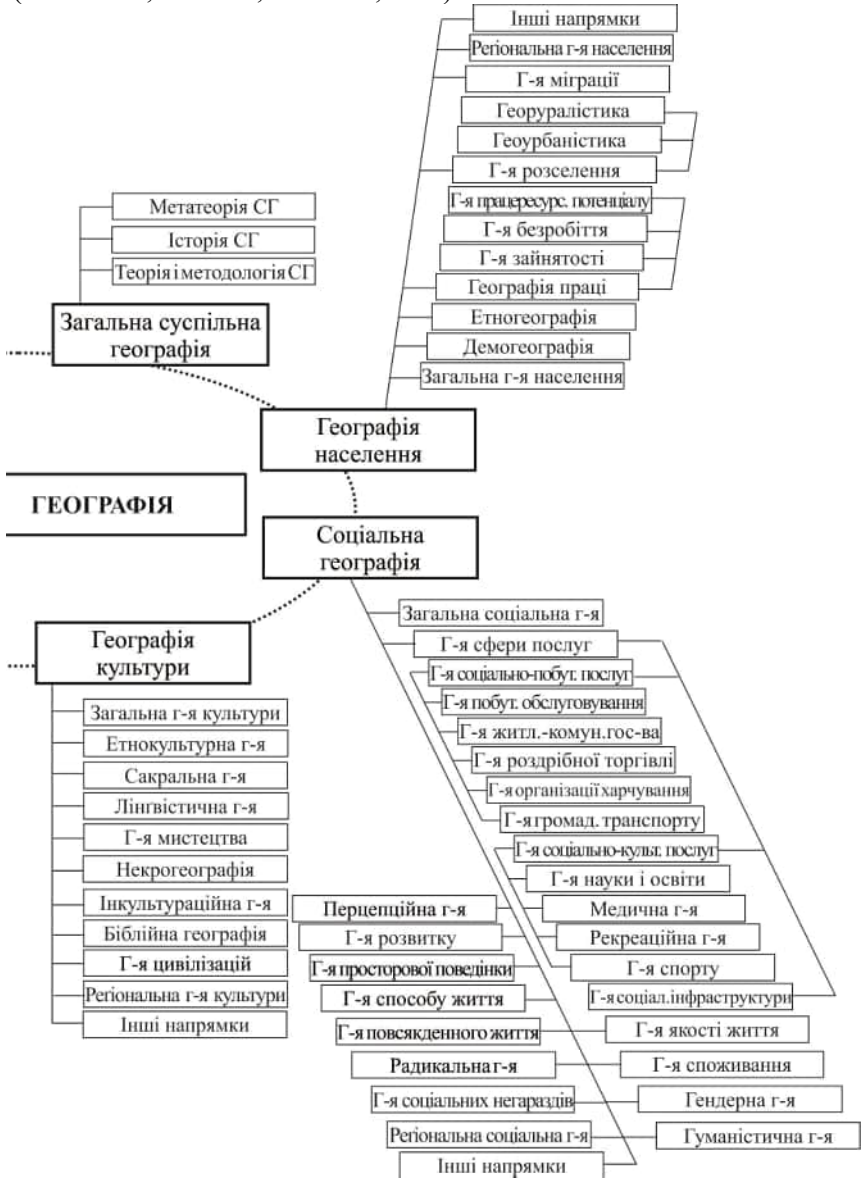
Інші напрямки
Регіональна г-я населення
Г-я міграції
Георуралістика
Геоурбаністика
Г-я розселення
Г-я працересурс. потенціалу
Г-я безробіття
Г-я зайнятості
Географія праці
Етногеографія
Демогеографія
Загальна г-я населення

Метатеорія СГ
Історія СГ
Теорія і методологія СГ

Загальна суспільна географія

Географія населення

ГЕОГРАФІЯ

Соціальна географія

Загальна соціальна г-я
Г-я сфери послуг
Г-я соціально-побут. послуг
Г-я побут. обслуговування
Г-я житл.-комун.гос-ва
Г-я роздрібної торгівлі
Г-я організації харчування
Г-я громад. транспорту
Г-я соціально-культ. послуг
Г-я науки і освіти
Медична г-я
Рекреаційна г-я
Г-я спорту
Г-я соціал.інфраструктури
Г-я якості життя
Г-я споживання
Гендерна г-я
Гуманістична г-я

Географія культури

Загальна г-я культури
Етнокультурна г-я
Сакральна г-я
Лінгвістична г-я
Г-я мистецтва
Некрогеографія
Інкультураційна г-я
Біблійна географія
Г-я цивілізацій
Регіональна г-я культури
Інші напрямки

Перцепційна г-я
Г-я розвитку
Г-я просторової поведінки
Г-я способу життя
Г-я повсякденного життя
Радикальна г-я
Г-я соціальних негараздів
Регіональна соціальна г-я
Інші напрямки